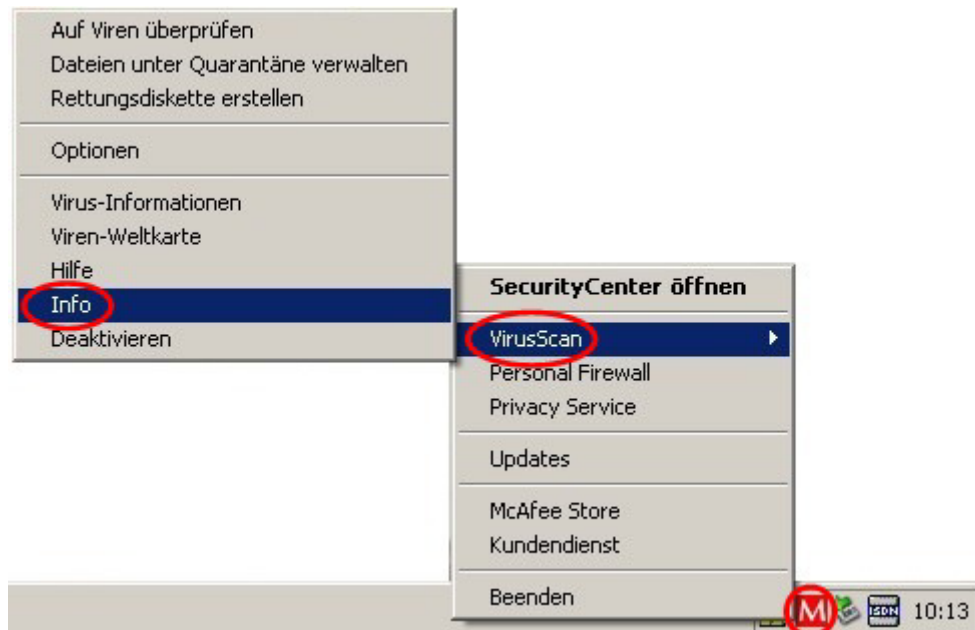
Auf Viren überprüfen
Dateien unter Quarantäne verwalten
Rettungsdiskette erstellen

Optionen

Virus-Informationen
Viren-Weltkarte
Hilfe
Info
Deaktivieren

SecurityCenter öffnen

VirusScan
Personal Firewall
Privacy Service

Updates

McAfee Store
Kundendienst

Beenden

M

ISDN

10:13